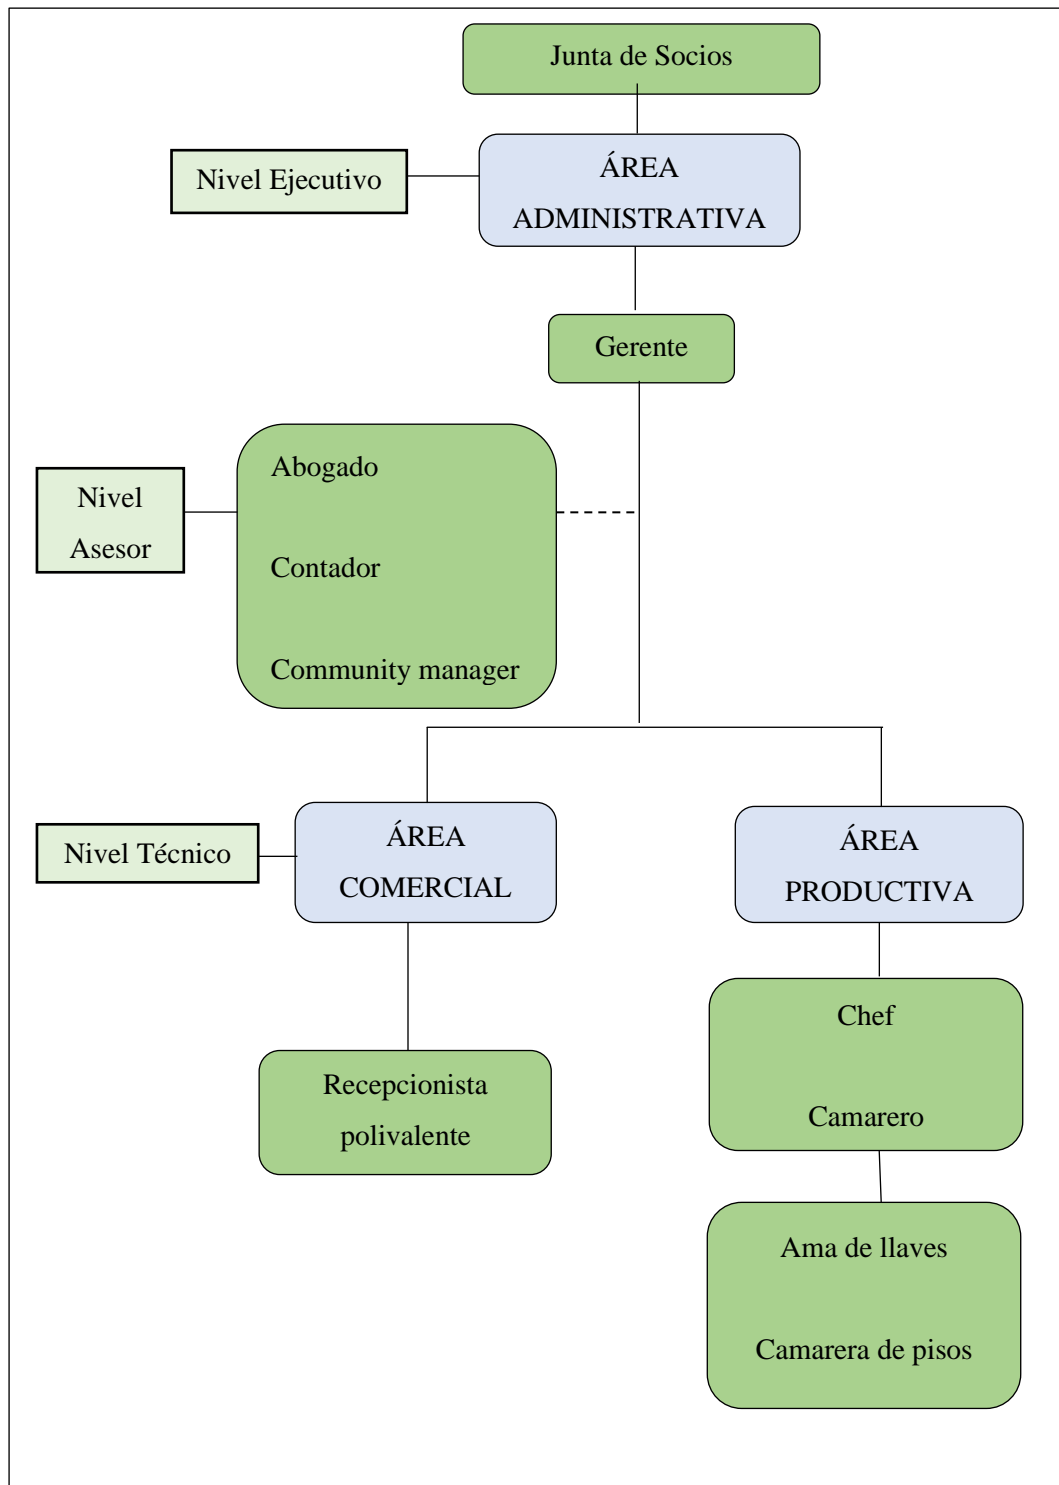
Junta de Socios

Nivel Ejecutivo

ÁREA ADMINISTRATIVA

Gerente

Nivel Asesor

Abogado

Contador

Community manager

Nivel Técnico

ÁREA COMERCIAL

ÁREA PRODUCTIVA

Recepcionista polivalente

Chef

Camarero

Ama de llaves

Camarera de pisos